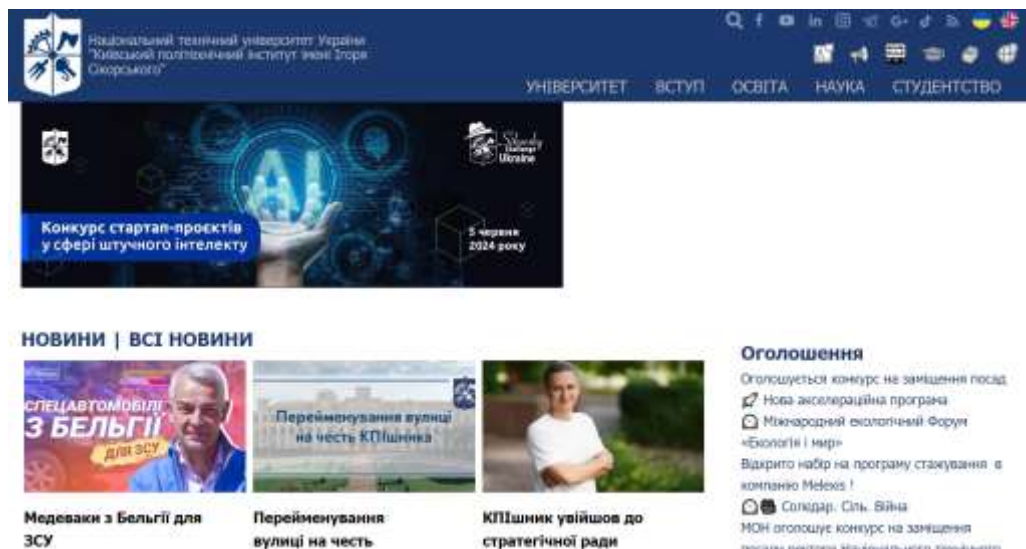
Національний технічний університет України "Київський політехнічний інститут імені Ігоря Сікорського"

УНІВЕРСИТЕТ ВСТУП ОСВІТА НАУКА СТУДЕНТСТВО

Sikorsky Challenge Ukraine

AI

Конкурс стартап-проєктів у сфері штучного інтелекту

5 червня 2024 року

НОВИНИ | ВСІ НОВИНИ

СПЕЦАВТОМОБІЛІ З БЕЛЬГІЇ ДЛЯ ЗСУ

Перейменування вулиці на честь КПІшника

Медеваки з Бельгії для ЗСУ

Перейменування вулиці на честь

КПІшник увійшов до стратегічної ради

Оголошення

Оголошується конкурс на заміщення посад

Нова акселераційна програма

Міжнародний екологічний Форум «Екологія і мир»

Відкрито набір на програму стажування в компанію Melexis !

Солодар. Сіль. Війна

МОН оголошує конкурс на заміщення

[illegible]